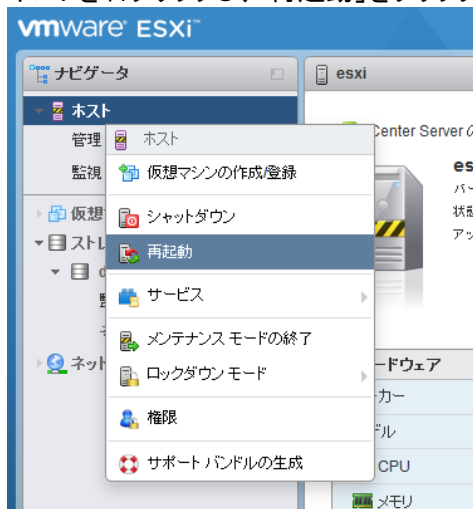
vmware ESXi

ナビゲータ

ホスト

管理

監視

仮想

ストレ

ネット

esxi

Center Server の

es

バー

状態

アッ

ードウェア

ーカー

ドル

CPU

メモリ

ホスト

仮想マシンの作成/登録

シャットダウン

再起動

サービス

メンテナンス モードの終了

ロックダウン モード

権限

サポート バンドルの生成